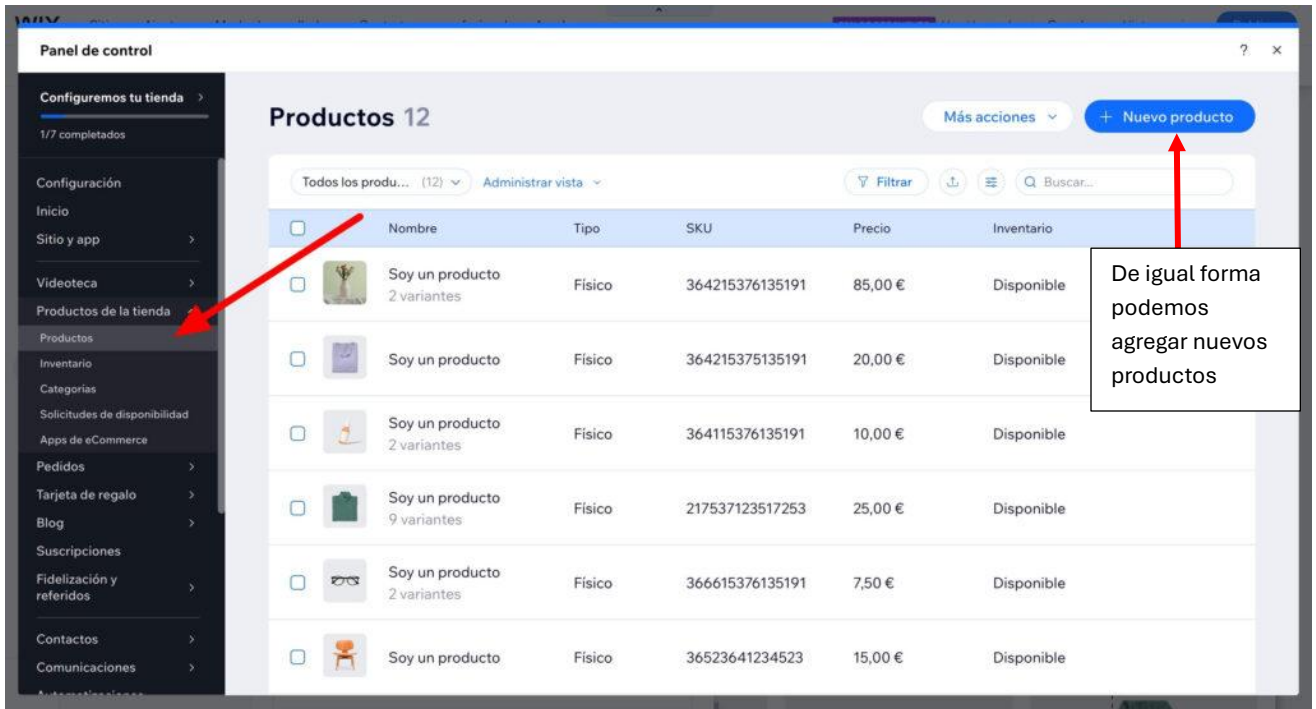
Panel de control

? ×

Configuremos tu tienda >
1/7 completados

Configuración
Inicio
Sitio y app >
Videoteca >
Productos de la tienda
Productos
Inventario
Categorías
Solicitudes de disponibilidad
Apps de eCommerce
Pedidos >
Tarjeta de regalo >
Blog >
Suscripciones
Fidelización y referidos >
Contactos >
Comunicaciones >

Productos 12

Más acciones
+ Nuevo producto

Todos los produ... (12)
Administrar vista
Filtrar
Buscar...

| | Nombre | Tipo | SKU | Precio | Inventario |
|---|---|---|---|---|---|
| | Soy un producto 2 variantes | Físico | 364215376135191 | 85,00 € | Disponible |
| | Soy un producto | Físico | 364215375135191 | 20,00 € | Disponible |
| | Soy un producto 2 variantes | Físico | 364115376135191 | 10,00 € | Disponible |
| | Soy un producto 9 variantes | Físico | 217537123517253 | 25,00 € | Disponible |
| | Soy un producto 2 variantes | Físico | 366615376135191 | 7,50 € | Disponible |
| | Soy un producto | Físico | 36523641234523 | 15,00 € | Disponible |

De igual forma podemos agregar nuevos productos